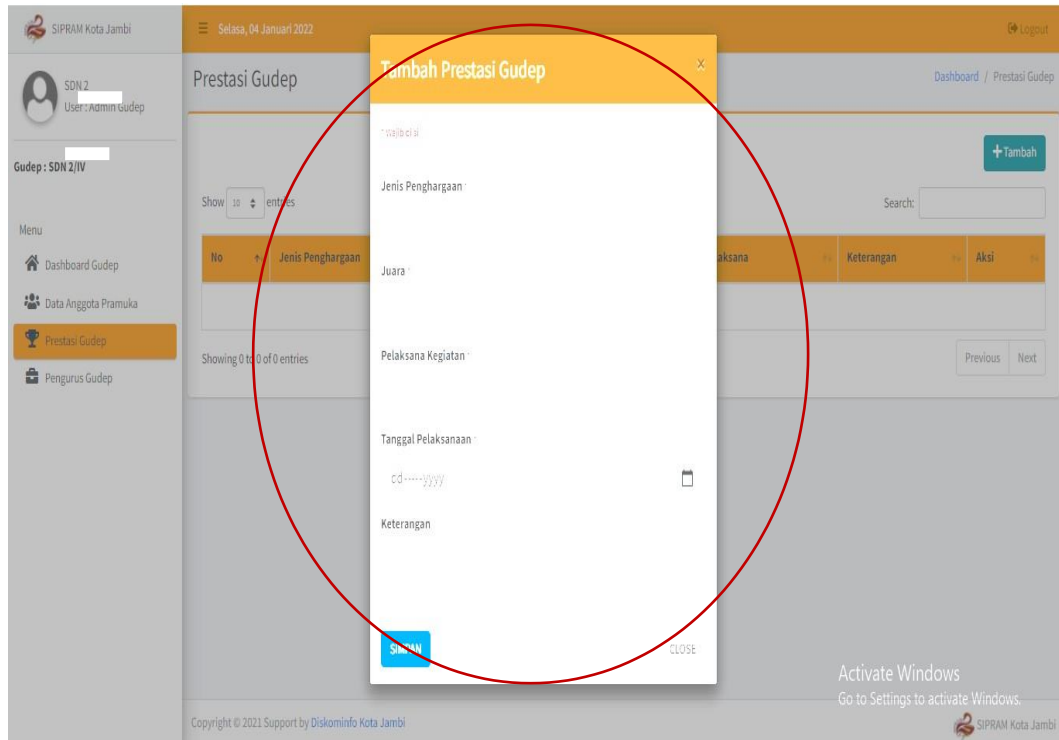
SIPRAM Kota Jambi

Selasa, 04 Januari 2022

Logout

SDN 2
User : Admin Gudep

Gudep : SDN 2/IV

Menu

Dashboard Gudep

Data Anggota Pramuka

Prestasi Gudep

Pengurus Gudep

Prestasi Gudep

Dashboard / Prestasi Gudep

Tambah

Show 10 entries

Search:

| No | Jenis Penghargaan | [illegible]aksana | Keterangan | Aksi |
|---|---|---|---|---|

Showing 0 to 0 of 0 entries

Previous Next

Tambah Prestasi Gudep

×

* wajib di isi

Jenis Penghargaan *

Juara *

Pelaksana Kegiatan *

Tanggal Pelaksanaan *

dd-----yyyy

Keterangan

SIMPAN

CLOSE

Activate Windows
Go to Settings to activate Windows.

Copyright © 2021 Support by Diskominfo Kota Jambi

SIPRAM Kota Jambi